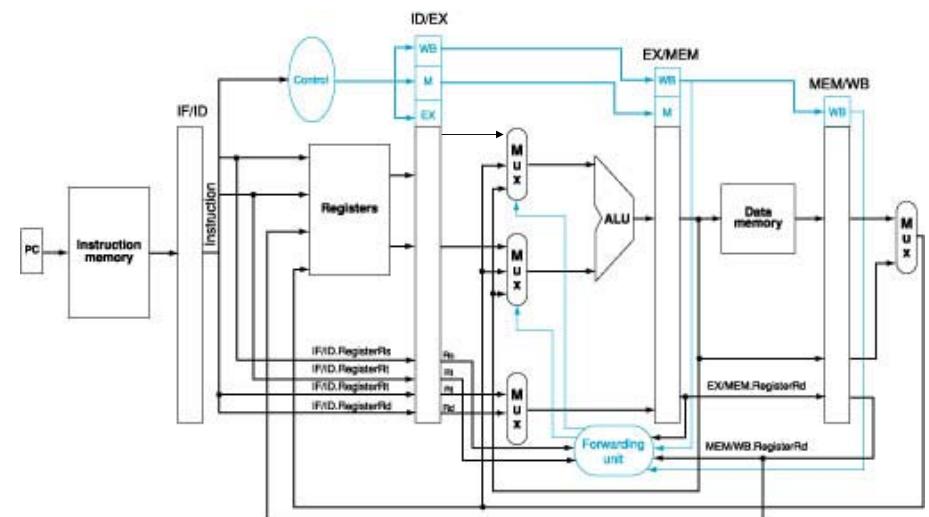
ID/EX

WB

M

EX

Control

IF/ID

EX/MEM

WB

M

MEM/WB

WB

PC

Instruction memory

Instruction

Registers

M
u
x

M
u
x

ALU

Data memory

M
u
x

IF/ID.RegisterRs

IF/ID.RegisterRt

IF/ID.RegisterRt

IF/ID.RegisterRd

Rs

Rt

Rt

Rd

M
u
x

Forwarding unit

EX/MEM.RegisterRd

MEM/WB.RegisterRd